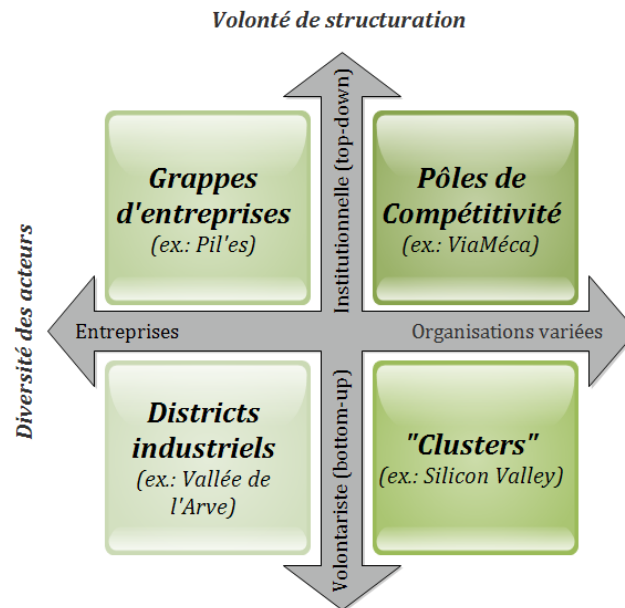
Volonté de structuration

Diversité des acteurs

Grappes d'entreprises
(ex.: Pil'es)

Institutionnelle (top-down)

Pôles de Compétitivité
(ex.: ViaMéca)

Entreprises

Organisations variées

Districts industriels
(ex.: Vallée de l'Arve)

Volontariste (bottom-up)

"Clusters"
(ex.: Silicon Valley)